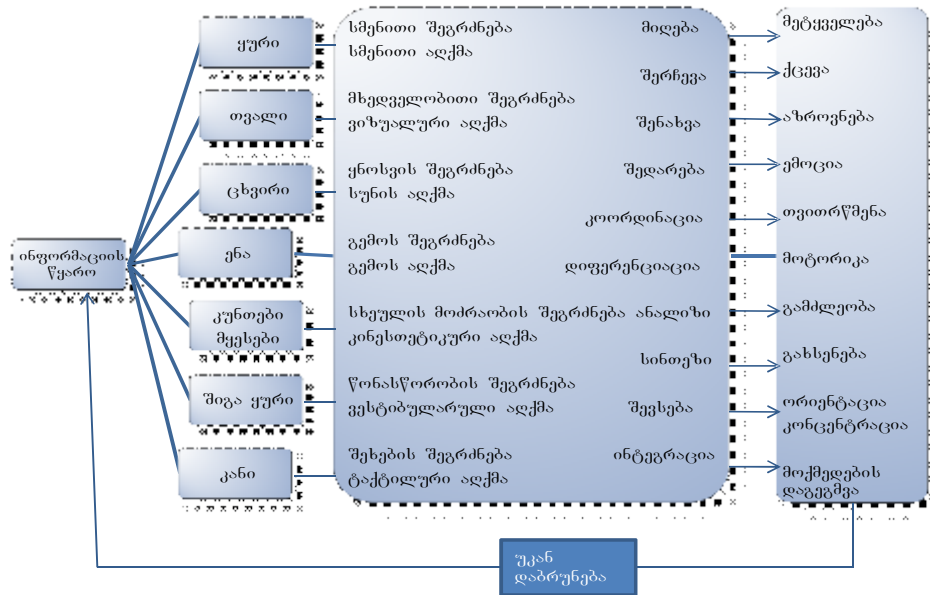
ინფორმაციის წყარო

ყური

თვალი

ცხვირი

ენა

კუნთები მყესები

შიგა ყური

კანი

სმენითი შეგრძნება მიღება
სმენითი აღქმა
შერჩევა
მხედველობითი შეგრძნება
ვიზუალური აღქმა შენახვა
ყნოსვის შეგრძნება შედარება
სუნის აღქმა
კოორდინაცია
გემოს შეგრძნება
გემოს აღქმა დიფერენციაცია
სხეულის მოძრაობის შეგრძნება ანალიზი
კინესთეტიკური აღქმა
სინთეზი
წონასწორობის შეგრძნება
ვესტიბულარული აღქმა შევსება
შეხების შეგრძნება ინტეგრაცია
ტაქტილური აღქმა

მეტყველება
ქცევა
აზროვნება
ემოცია
თვითრწმენა
მოტორიკა
გამძლეობა
გახსენება
ორიენტაცია კონცენტრაცია
მოქმედების დაგეგმვა

უკან დაბრუნება